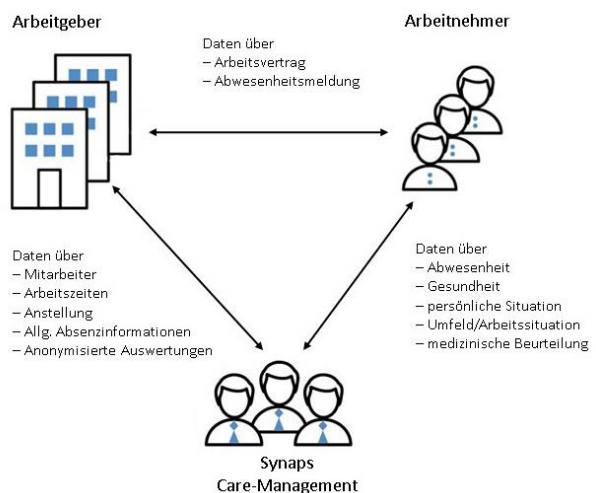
Arbeitgeber

Arbeitnehmer

Daten über
– Arbeitsvertrag
– Abwesenheitsmeldung

Daten über
– Mitarbeiter
– Arbeitszeiten
– Anstellung
– Allg. Absenzinformationen
– Anonymisierte Auswertungen

Daten über
– Abwesenheit
– Gesundheit
– persönliche Situation
– Umfeld/Arbeitssituation
– medizinische Beurteilung

Synaps
Care-Management